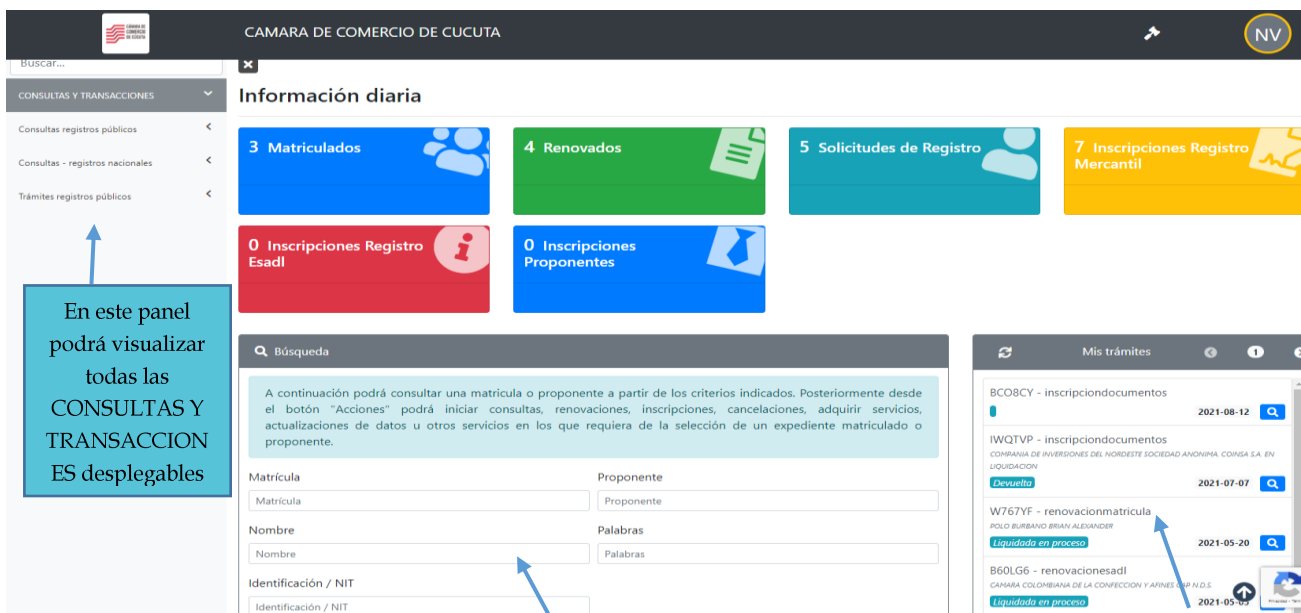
CAMARA DE COMERCIO DE CUCUTA

NV

Buscar...

CONSULTAS Y TRANSACCIONES

Consultas registros públicos

Consultas - registros nacionales

Trámites registros públicos

En este panel podrá visualizar todas las CONSULTAS Y TRANSACCIONES desplegables

Información diaria

3 Matriculados

4 Renovados

5 Solicitudes de Registro

7 Inscripciones Registro Mercantil

0 Inscripciones Registro Esadl

0 Inscripciones Proponentes

Búsqueda

A continuación podrá consultar una matricula o proponente a partir de los criterios indicados. Posteriormente desde el botón "Acciones" podrá iniciar consultas, renovaciones, inscripciones, cancelaciones, adquirir servicios, actualizaciones de datos u otros servicios en los que requiera de la selección de un expediente matriculado o proponente.

Matrícula
Matrícula

Proponente
Proponente

Nombre
Nombre

Palabras
Palabras

Identificación / NIT
Identificación / NIT

Mis trámites

1

BCO8CY - inscripciondocumentos
2021-08-12

IWQTVP - inscripciondocumentos
COMPANIA DE INVERSIONES DEL NORDESTE SOCIEDAD ANONIMA COINSA S.A. EN LIQUIDACION
Devuelta
2021-07-07

W767YF - renovacionmatricula
POLO BURBANO BRIAN ALEXANDER
Liquidada en proceso
2021-05-20

B60LG6 - renovacionesadl
CAMARA COLOMBIANA DE LA CONFECCION Y AFINES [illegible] N.D.S.
Liquidada en proceso
2021-05-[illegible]